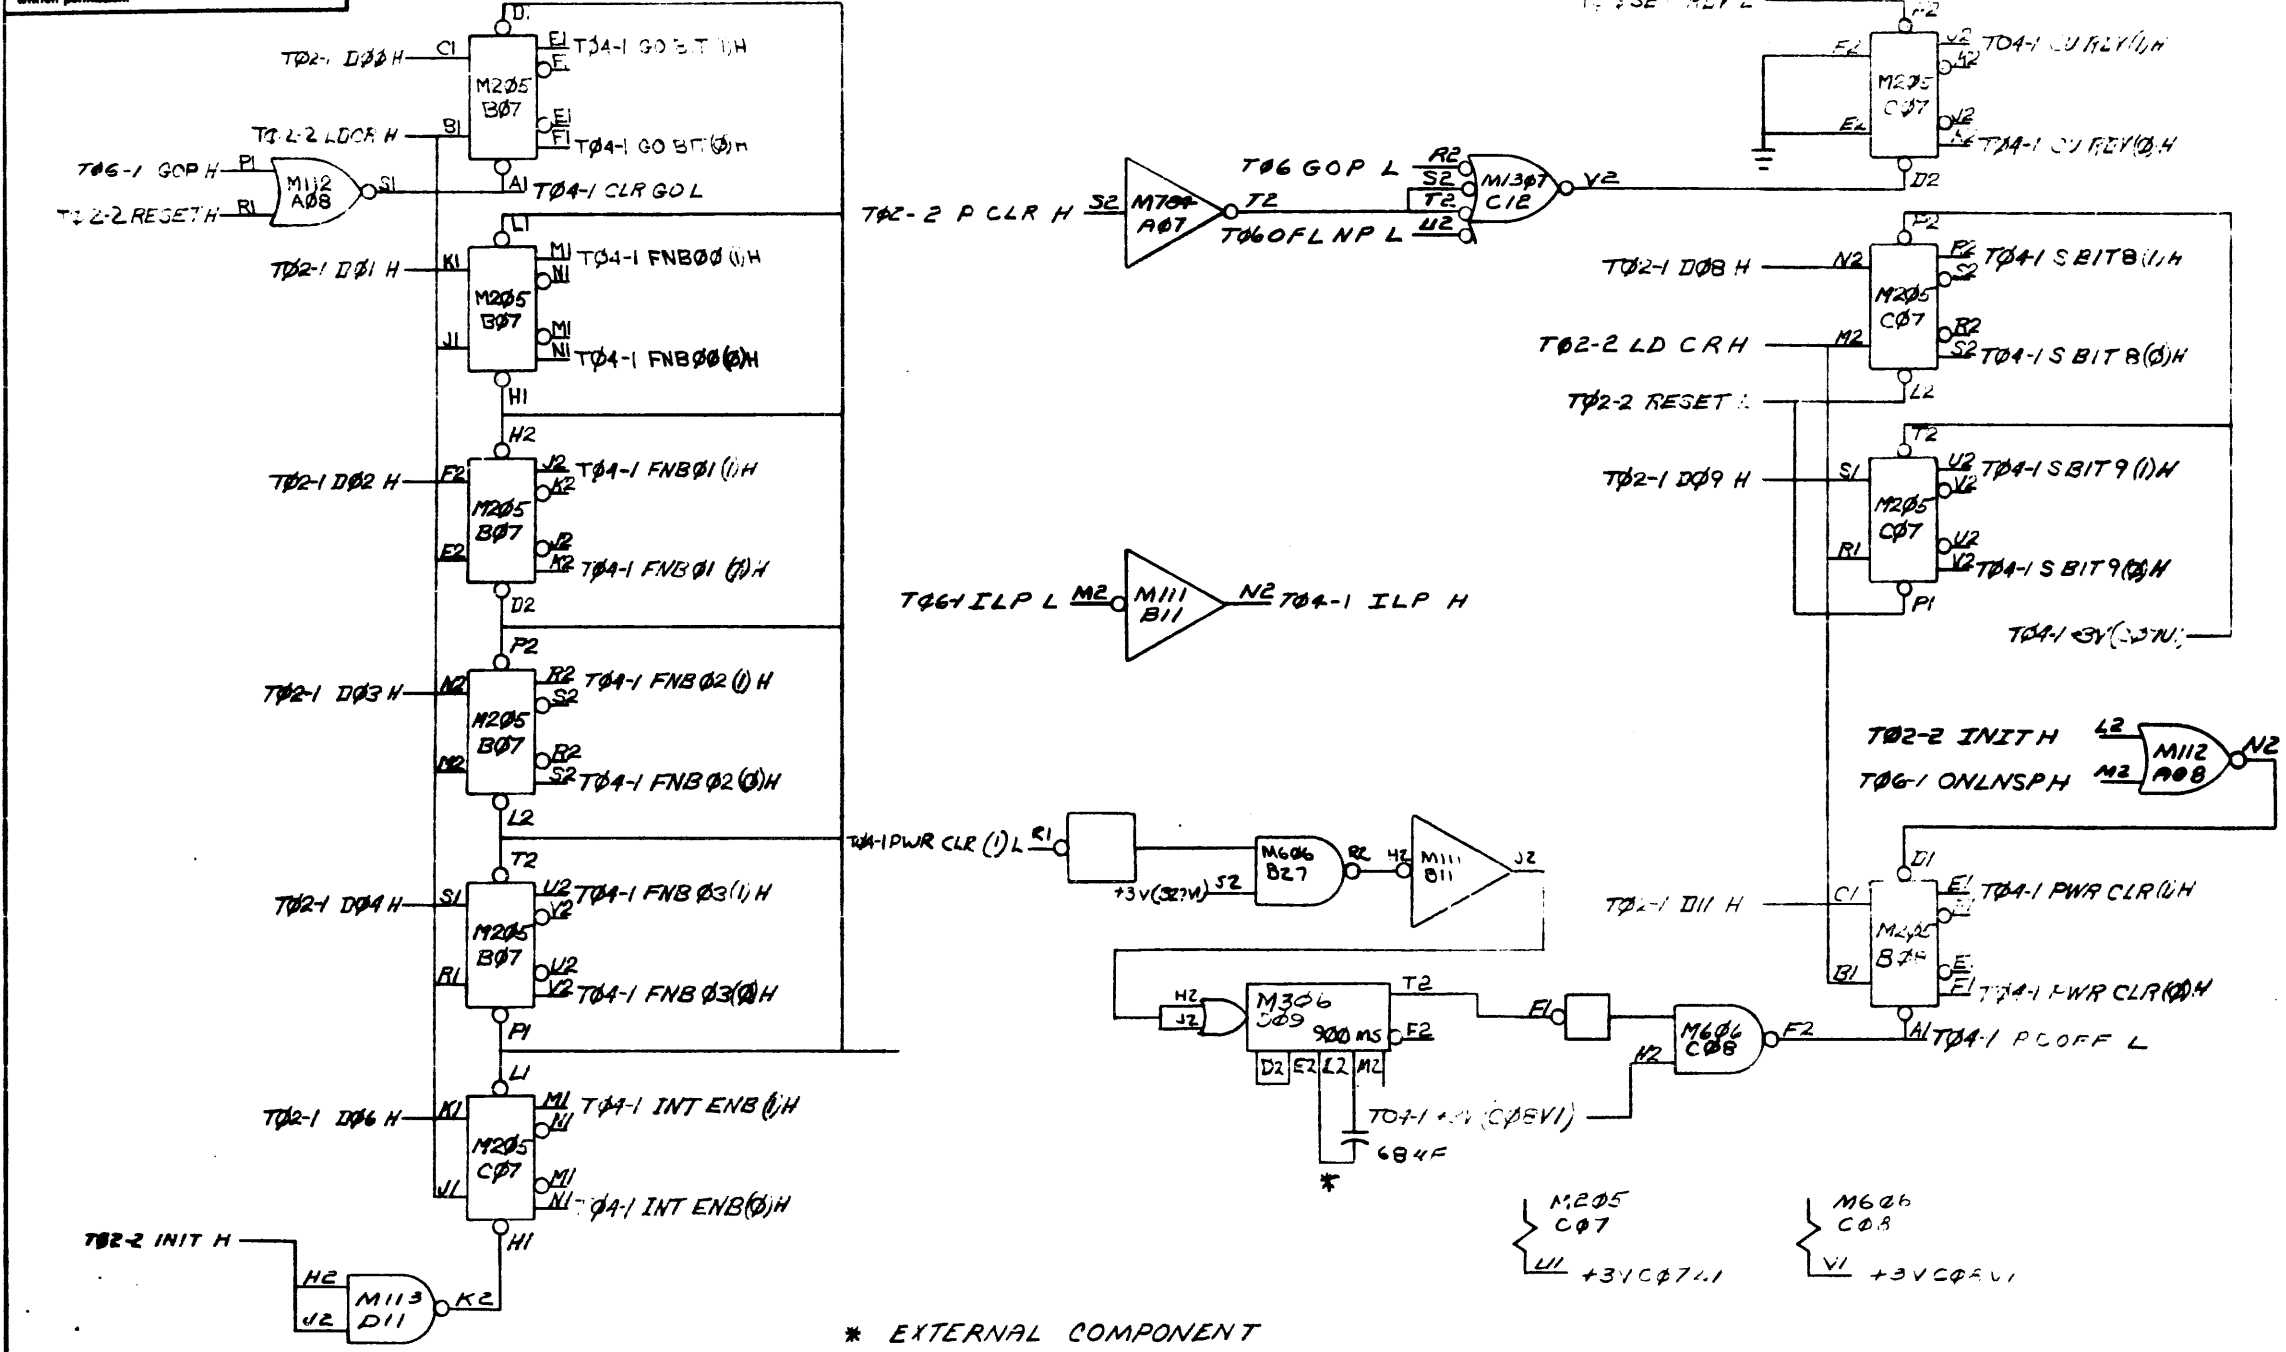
TØ2-1 DØØ H
C1
D1
E1 TØ4-1 GO BIT (1)H
F1
M2Ø5 BØ7
E1
F1 TØ4-1 GO BIT(Ø)H
TØ2-2 LDCR H
B1
TØ6-1 GOP H
P1
M112 AØ8
S1
A1 TØ4-1 CLR GO L
TØ2-2 RESET H
R1
L1
TØ2-1 DØ1 H
K1
M1 TØ4-1 FNBØØ (1)H
N1
M2Ø5 BØ7
J1
M1
N1 TØ4-1 FNBØØ(Ø)H
H1
H2
TØ2-1 DØ2 H
F2
J2 TØ4-1 FNBØ1 (1)H
K2
M2Ø5 BØ7
E2
J2
K2 TØ4-1 FNBØ1 (Ø)H
D2
P2
TØ2-1 DØ3 H
N2
R2 TØ4-1 FNB Ø2 (1) H
S2
M2Ø5 BØ7
M2
R2
S2 TØ4-1 FNB Ø2 (Ø)H
L2
T2
TØ2-1 DØ4 H
S1
U2 TØ4-1 FNB Ø3(1) H
V2
M2Ø5 BØ7
R1
U2
V2 TØ4-1 FNB Ø3(Ø)H
P1
L1
TØ2-1 DØ6 H
K1
M1 TØ4-1 INT ENB (1)H
N1
M2Ø5 CØ7
J1
M1
N1 TØ4-1 INT ENB(Ø)H
H1
TØ2-2 INIT H
H2
J2
M113 D11
K2
TØ2-2 P CLR H
S2
M7Ø4 AØ7
T2
TØ6 GOP L
R2
S2
T2
U2
M13Ø7 C12
V2
TØ6 OFLNP L
TØ6-1 ILP L
M2
M111 B11
N2
TØ4-1 ILP H
TØ4-1 PWR CLR (1) L
R1
+3V(S27V)
S2
M6Ø6 B27
R2
H2
M111 B11
J2
H2
J2
M3Ø6 CØ9
900 ms
T2
F2
D2
E2
L2
M2
TØ4-1 +3V (CØ8V1)
68 uF
*
F1
M6Ø6 CØ8
H2
F2
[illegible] SET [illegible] L
P2
E2
U2 TØ4-1 CU RDY(1)H
H2
M2Ø5 CØ7
E2
U2
H2 TØ4-1 CU RDY(Ø)H
D2
P2
TØ2-1 DØ8 H
N2
R2 TØ4-1 S BIT 8(1)H
S2
M2Ø5 CØ7
TØ2-2 LD CR H
M2
R2
S2 TØ4-1 S BIT 8(Ø)H
TØ2-2 RESET L
L2
T2
TØ2-1 DØ9 H
S1
U2 TØ4-1 S BIT 9 (1)H
V2
M2Ø5 CØ7
R1
U2
V2 TØ4-1 S BIT 9(Ø)H
P1
TØ4-1 +3V(C27V)
TØ2-2 INIT H
L2
TØ6-1 ONLNSP H
M2
M112 AØ8
N2
D1
TØ2-1 D11 H
C1
E1 TØ4-1 PWR CLR(1)H
F1
M2Ø5 B7Ø
B1
E1
F1 TØ4-1 PWR CLR(Ø)H
A1 TØ4-1 PCOFF L
M2Ø5 CØ7
U1 +3V CØ7U1
M6Ø6 CØ8
V1 +3V CØ8V1
* EXTERNAL COMPONENT